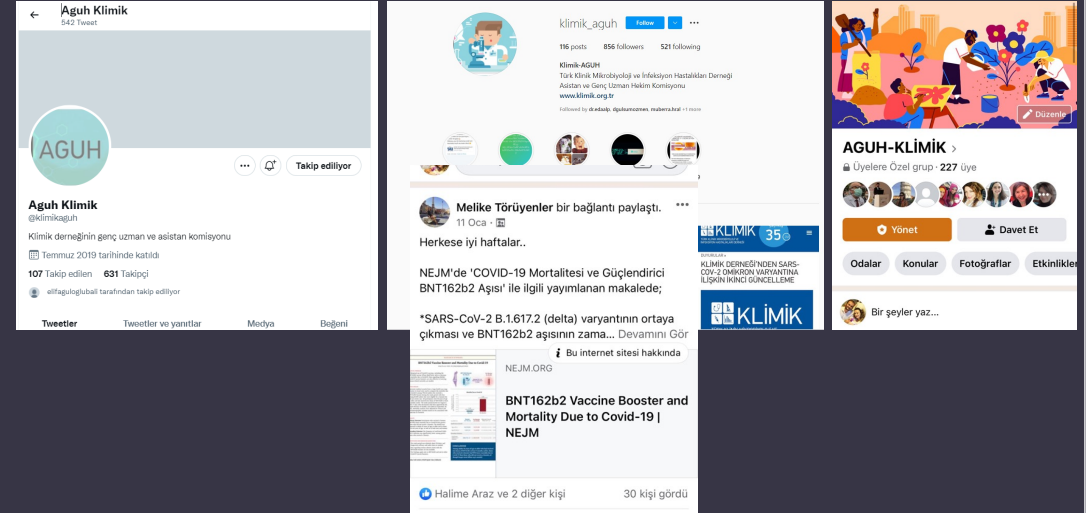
Aguh Klimik
542 Tweet

AGUH

Takip ediliyor

Aguh Klimik
@klimikaguh

Klimik derneğinin genç uzman ve asistan komisyonu

Temmuz 2019 tarihinde katıldı

107 Takip edilen 631 Takipçi

elifaguloglubali tarafından takip ediliyor

Tweetler Tweetler ve yanıtlar Medya Beğeni

klimik_aguh Follow

116 posts 856 followers 521 following

Klimik-AGUH
Türk Klinik Mikrobiyoloji ve İnfeksiyon Hastalıkları Derneği Asistan ve Genç Uzman Hekim Komisyonu
www.klimik.org.tr

Followed by dr.edaalp, dgulsumcomen, mukerra.hral +1 more

Melike Törüyenler bir bağlantı paylaştı.
11 Oca ·

Herkese iyi haftalar..

NEJM'de 'COVID-19 Mortalitesi ve Güçlendirici BNT162b2 Aşısı' ile ilgili yayımlanan makalede;

*SARS-CoV-2 B.1.617.2 (delta) varyantının ortaya çıkması ve BNT162b2 aşısının zama... Devamını Gör

Bu internet sitesi hakkında

NEJM.ORG
BNT162b2 Vaccine Booster and Mortality Due to Covid-19 | NEJM

Halime Araz ve 2 diğer kişi 30 kişi gördü

KLİMİK 35
KLİMİK DERNEĞİ'NDEN SARS-COV-2 OMİKRON VARYANTINA İLİŞKİN İKİNCİ GÜNCELLEME

KLİMİK

Düzenle

AGUH-KLİMİK
Üyelere Özel grup · 227 üye

Yönet Davet Et

Odalar Konular Fotoğraflar Etkinlikler

Bir şeyler yaz...